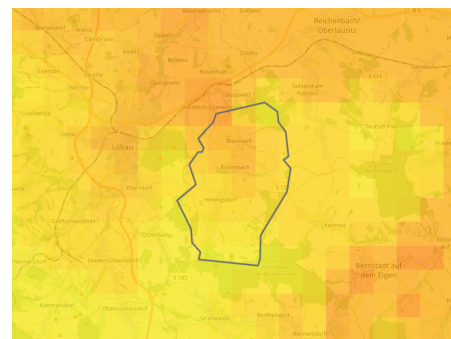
Reichenbach/
Oberlausitz

Löbau

Bischdorf

Rosenbach

Herwigsdorf

Bernstadt auf
dem Eigen

S 111

S 142

Dolgowitz

Sohland am
Rotstein

Ebersdorf

Obercunnersdorf

Niedercunnersdorf

Kemnitz

Strahwalde

Berthelsdorf

Großschweidnitz

Eiserode

Bellwitz

Cunewalde

Kittlitz

Zoblitz

Rosenhain

Oelsa

Kottmarsdorf

Dürrhennersdorf